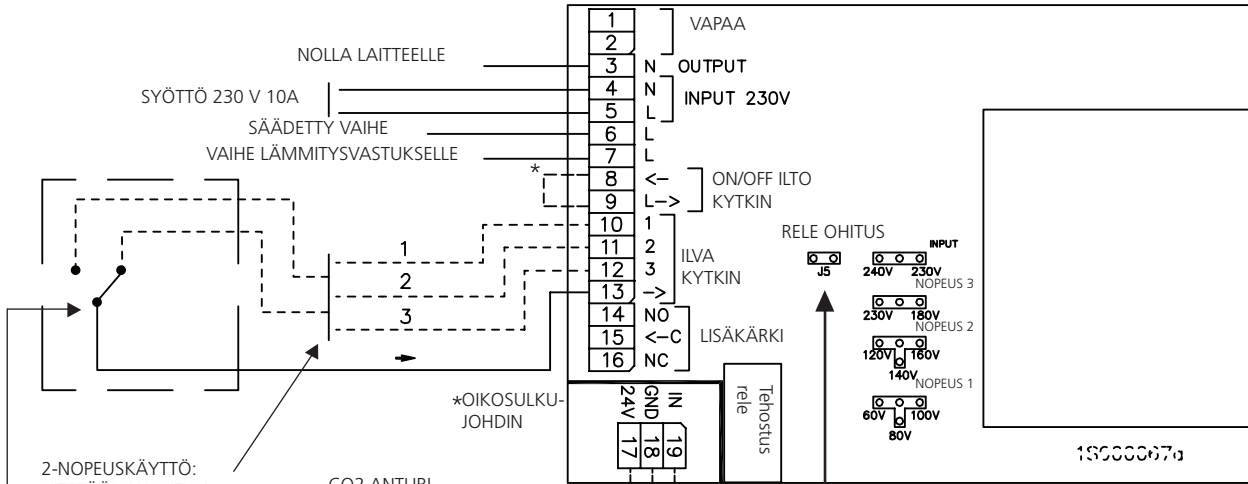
1
2
VAPAA
NOLLA LAITTEELLE
3 N OUTPUT
SYÖTTÖ 230 V 10A
4 N
5 L
INPUT 230V
SÄÄDETTY VAIHE
6 L
VAIHE LÄMMITYSVASTUKSELLE
7 L
*
8 <–
9 L–>
ON/OFF ILTO KYTKIN
10 1
11 2
12 3
13 –>
ILVA KYTKIN
1
2
3
14 NO
15 <–C
16 NC
LISÄKÄRKI
RELE OHITUS
J5
INPUT
240V 230V
NOPEUS 3
230V 180V
NOPEUS 2
120V 160V
140V
NOPEUS 1
60V 100V
80V
*OIKOSULKU-JOHDIN
24V 17
GND 18
IN 19
Tehostus rele
1S000067a
2-NOPEUSKÄYTTÖ:
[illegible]
CO2 ANTURI